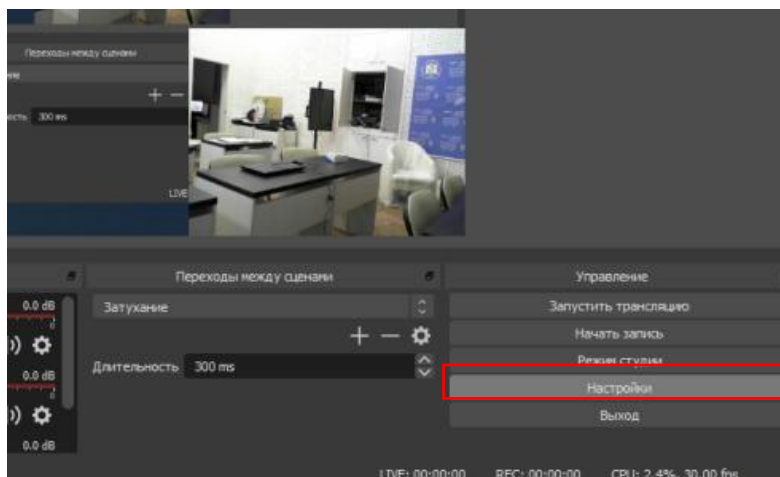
Переходы между сценами

+ −

300 ms

LIVE

Переходы между сценами

Затухание

+ −

Длительность 300 ms

0.0 dB

0.0 dB

0.0 dB

Управление

Запустить трансляцию

Начать запись

Режим студии

Настройки

Выход

LIVE: 00:00:00 REC: 00:00:00 CPU: 2.4%, 30.00 fps